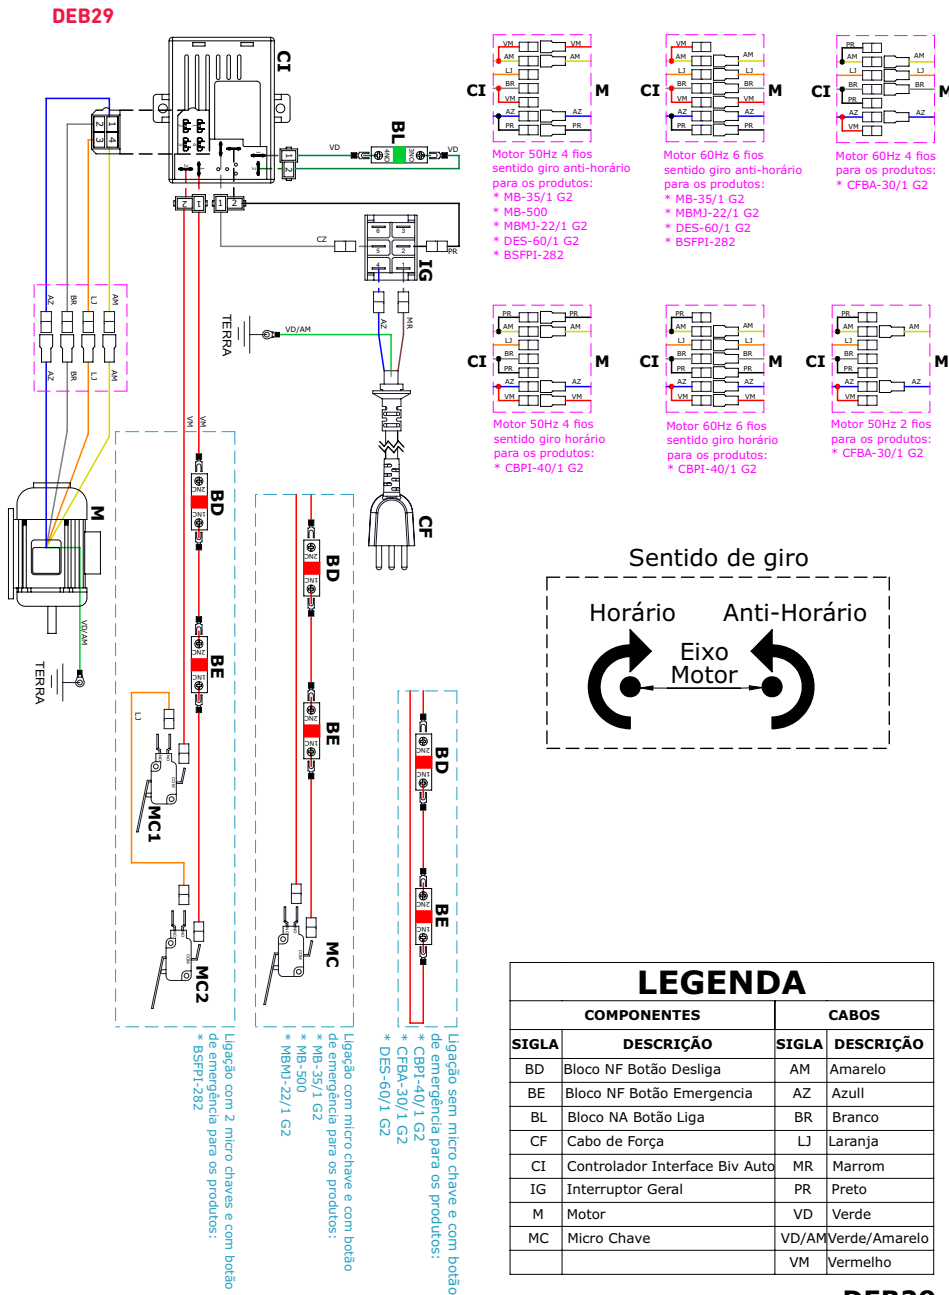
DEB29

CI

BL

VD

VD

CZ

PR

IG

TERRA

VD/AM

AZ

MR

CF

AZ BR LJ AM

AZ BR LJ AM

VM VM

BD

BE

M

VD/AM

TERRA

LJ

MC1

MC2

BD

BE

MC

BD

BE

Ligação com 2 micro chaves e com botão de emergência para os produtos:
* BSFPI-282

Ligação com micro chave e com botão de emergência para os produtos:
* MB-35/1 G2
* MB-500
* MBMJ-22/1 G2

Ligação sem micro chave e com botão de emergência para os produtos:
* CBPI-40/1 G2
* CFBA-30/1 G2
* DES-60/1 G2

CI M
Motor 50Hz 4 fios sentido giro anti-horário para os produtos:
* MB-35/1 G2
* MB-500
* MBMJ-22/1 G2
* DES-60/1 G2
* BSFPI-282

CI M
Motor 60Hz 6 fios sentido giro anti-horário para os produtos:
* MB-35/1 G2
* MBMJ-22/1 G2
* DES-60/1 G2
* BSFPI-282

CI M
Motor 60Hz 4 fios para os produtos:
* CFBA-30/1 G2

CI M
Motor 50Hz 4 fios sentido giro horário para os produtos:
* CBPI-40/1 G2

CI M
Motor 60Hz 6 fios sentido giro horário para os produtos:
* CBPI-40/1 G2

CI M
Motor 50Hz 2 fios para os produtos:
* CFBA-30/1 G2

Sentido de giro

Horário Anti-Horário
Eixo Motor

LEGENDA

| COMPONENTES | | CABOS | |
|---|---|---|---|
| SIGLA | DESCRIÇÃO | SIGLA | DESCRIÇÃO |
| BD | Bloco NF Botão Desliga | AM | Amarelo |
| BE | Bloco NF Botão Emergencia | AZ | Azull |
| BL | Bloco NA Botão Liga | BR | Branco |
| CF | Cabo de Força | LJ | Laranja |
| CI | Controlador Interface Biv Auto | MR | Marrom |
| IG | Interruptor Geral | PR | Preto |
| M | Motor | VD | Verde |
| MC | Micro Chave | VD/AM | Verde/Amarelo |
| | | VM | Vermelho |

DEB29